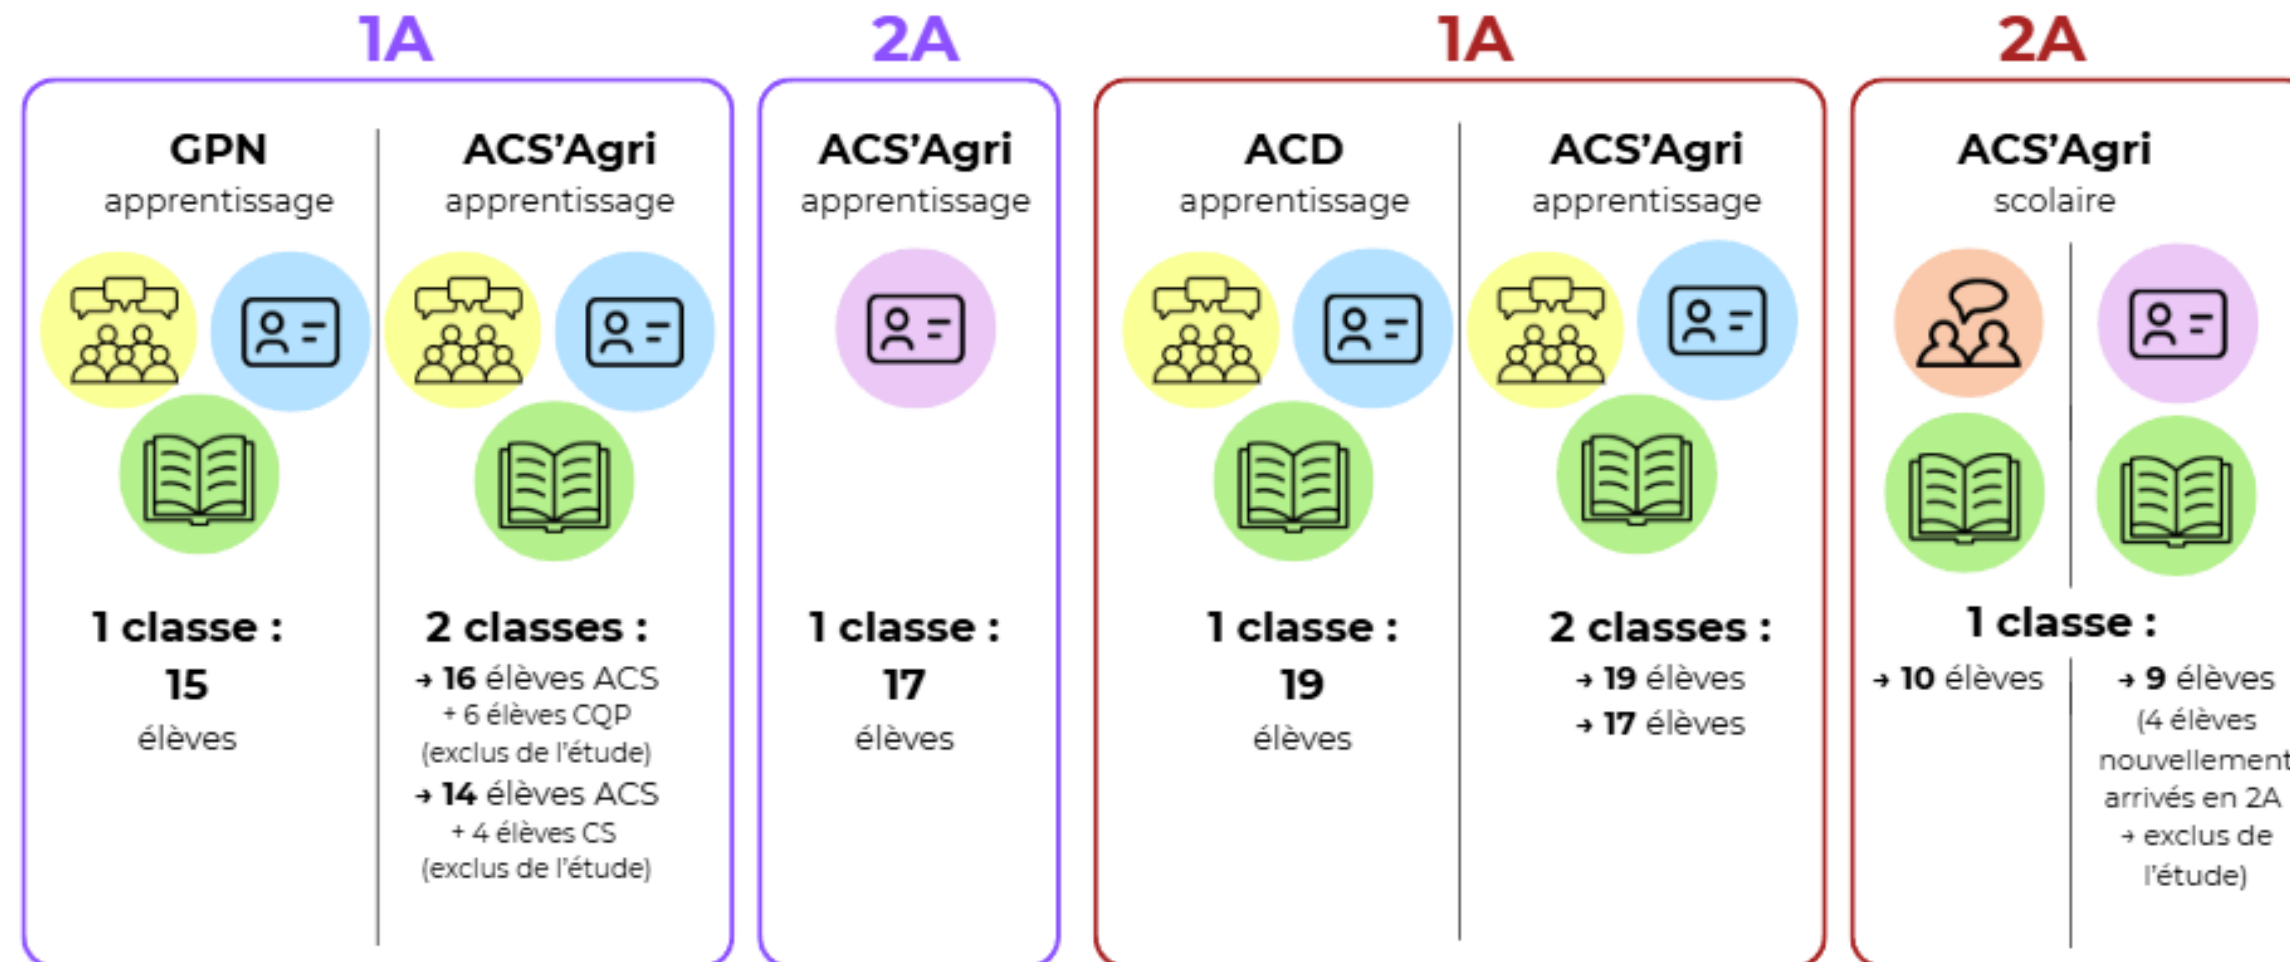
1A

GPN
apprentissage

1 classe :
15
élèves

ACS'Agri
apprentissage

2 classes :
→ 16 élèves ACS
+ 6 élèves CQP
(exclus de l'étude)
→ 14 élèves ACS
+ 4 élèves CS
(exclus de l'étude)

2A

ACS'Agri
apprentissage

1 classe :
17
élèves

1A

ACD
apprentissage

1 classe :
19
élèves

ACS'Agri
apprentissage

2 classes :
→ 19 élèves
→ 17 élèves

2A

ACS'Agri
scolaire

1 classe :
→ 10 élèves

→ 9 élèves
(4 élèves
nouvellement
arrivés en 2A
→ exclus de
l'étude)